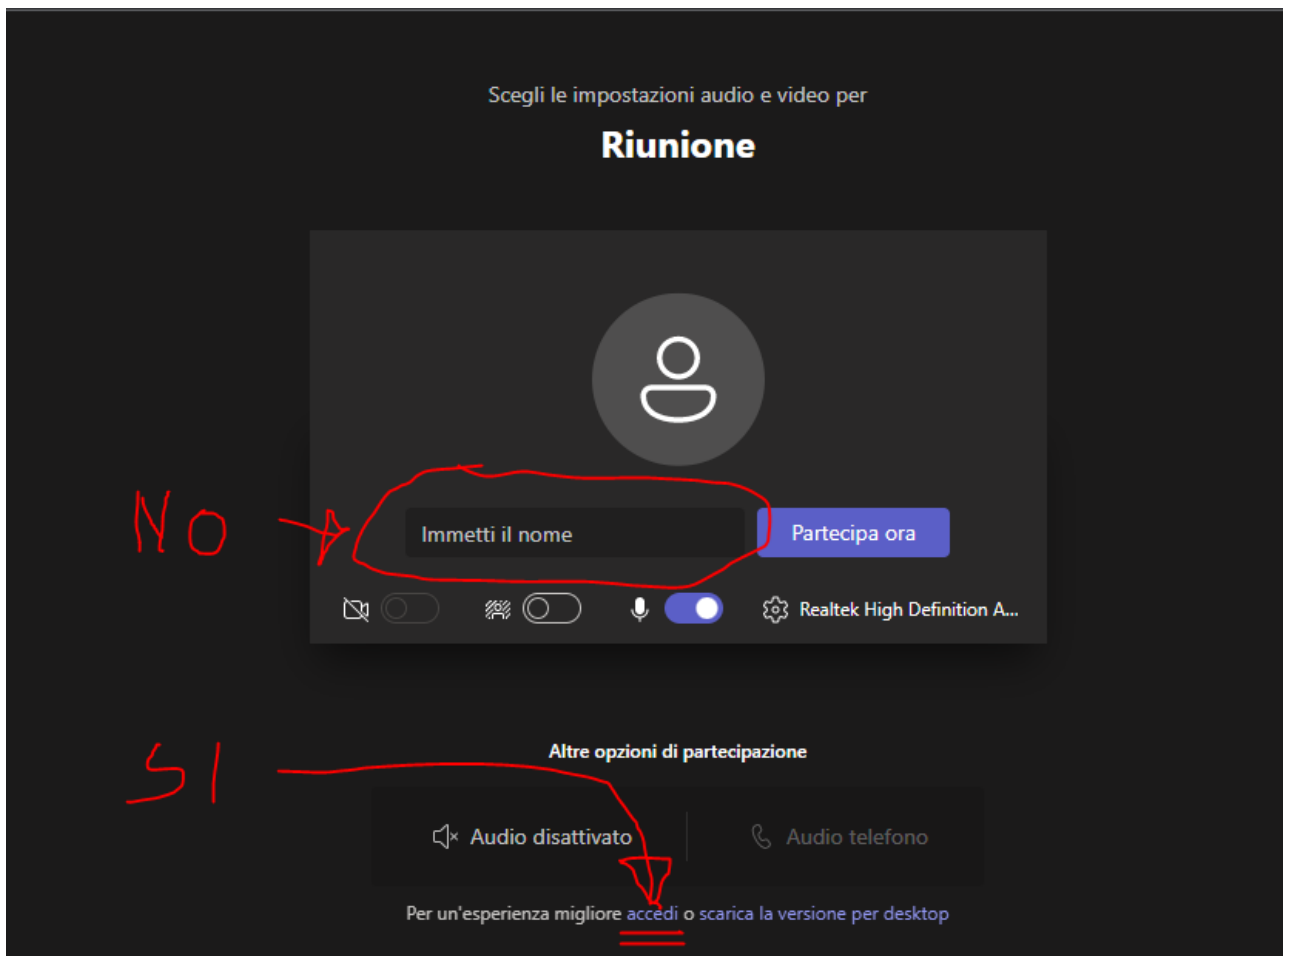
Scegli le impostazioni audio e video per

Riunione

NO

Immetti il nome

Partecipa ora

Realtek High Definition A...

SI

Altre opzioni di partecipazione

Audio disattivato

Audio telefono

Per un'esperienza migliore accedi o scarica la versione per desktop